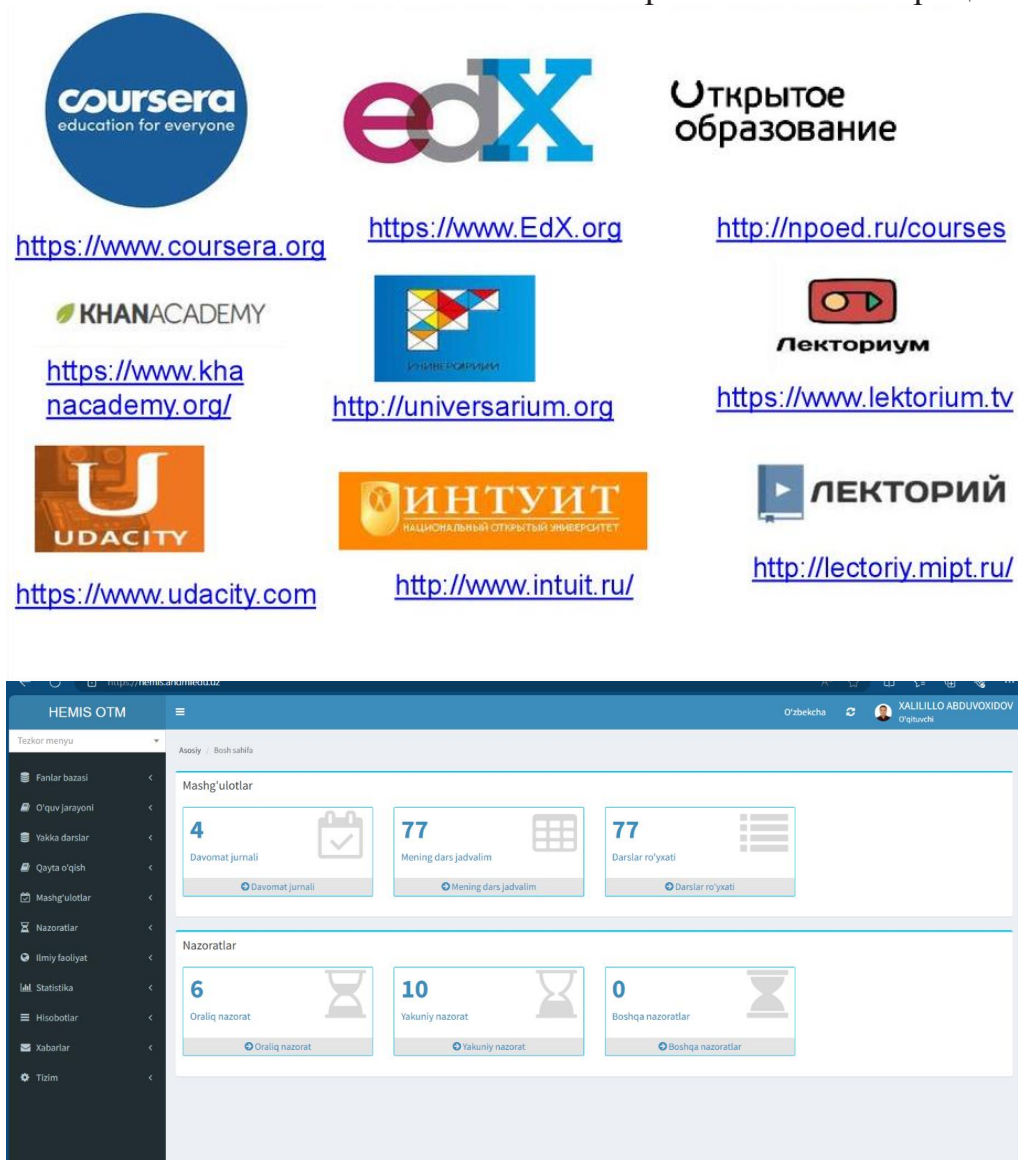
coursera
education for everyone

edX

Открытое образование

https://www.coursera.org

https://www.EdX.org

http://npoed.ru/courses

KHANACADEMY

https://www.khanacademy.org/

УНИВЕРСАРИУМ

http://universarium.org

Лекториум

https://www.lektorium.tv

UDACITY

https://www.udacity.com

ИНТУИТ
НАЦИОНАЛЬНЫЙ ОТКРЫТЫЙ УНИВЕРСИТЕТ

http://www.intuit.ru/

ЛЕКТОРИЙ

http://lectoriy.mipt.ru/

https://hemis.andmiedu.uz

HEMIS OTM

O'zbekcha

XALILILLO ABDUVOXIDOV
O'qituvchi

Tezkor menyu

Fanlar bazasi
O'quv jarayoni
Yakka darslar
Qayta o'qish
Mashg'ulotlar
Nazoratlar
Ilmiy faoliyat
Statistika
Hisobotlar
Xabarlar
Tizim

Asosiy / Bosh sahifa

Mashg'ulotlar

| 4 Davomat jurnali | 77 Mening dars jadvalim | 77 Darslar ro'yxati |
|---|---|---|
| Davomat jurnali | Mening dars jadvalim | Darslar ro'yxati |

Nazoratlar

| 6 Oraliq nazorat | 10 Yakuniy nazorat | 0 Boshqa nazoratlar |
|---|---|---|
| Oraliq nazorat | Yakuniy nazorat | Boshqa nazoratlar |